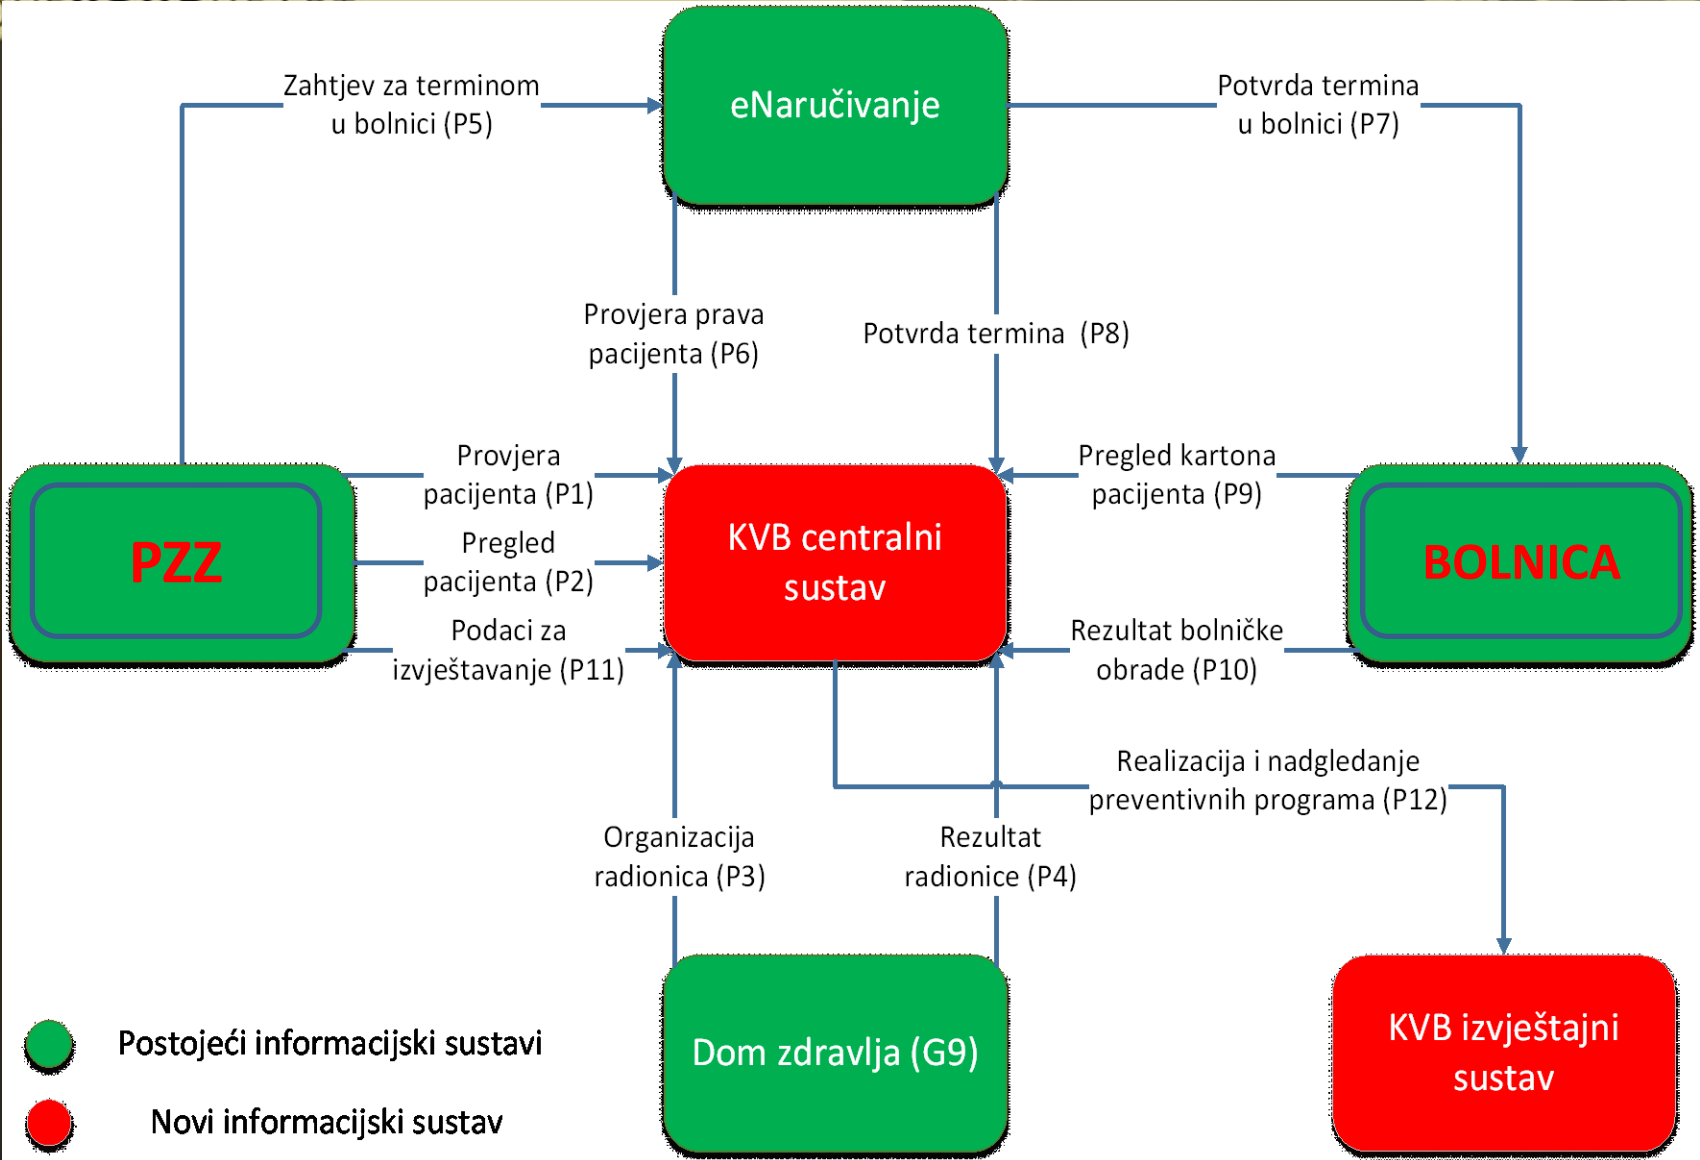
Zahtjev za terminom u bolnici (P5)

eNaručivanje

Potvrda termina u bolnici (P7)

Provjera prava pacijenta (P6)

Potvrda termina (P8)

Provjera pacijenta (P1)

Pregled kartona pacijenta (P9)

PZZ

Pregled pacijenta (P2)

KVB centralni sustav

BOLNICA

Podaci za izvještavanje (P11)

Rezultat bolničke obrade (P10)

Realizacija i nadgledanje preventivnih programa (P12)

Organizacija radionica (P3)

Rezultat radionice (P4)

Postojeći informacijski sustavi

Novi informacijski sustav

Dom zdravlja (G9)

KVB izvještajni sustav